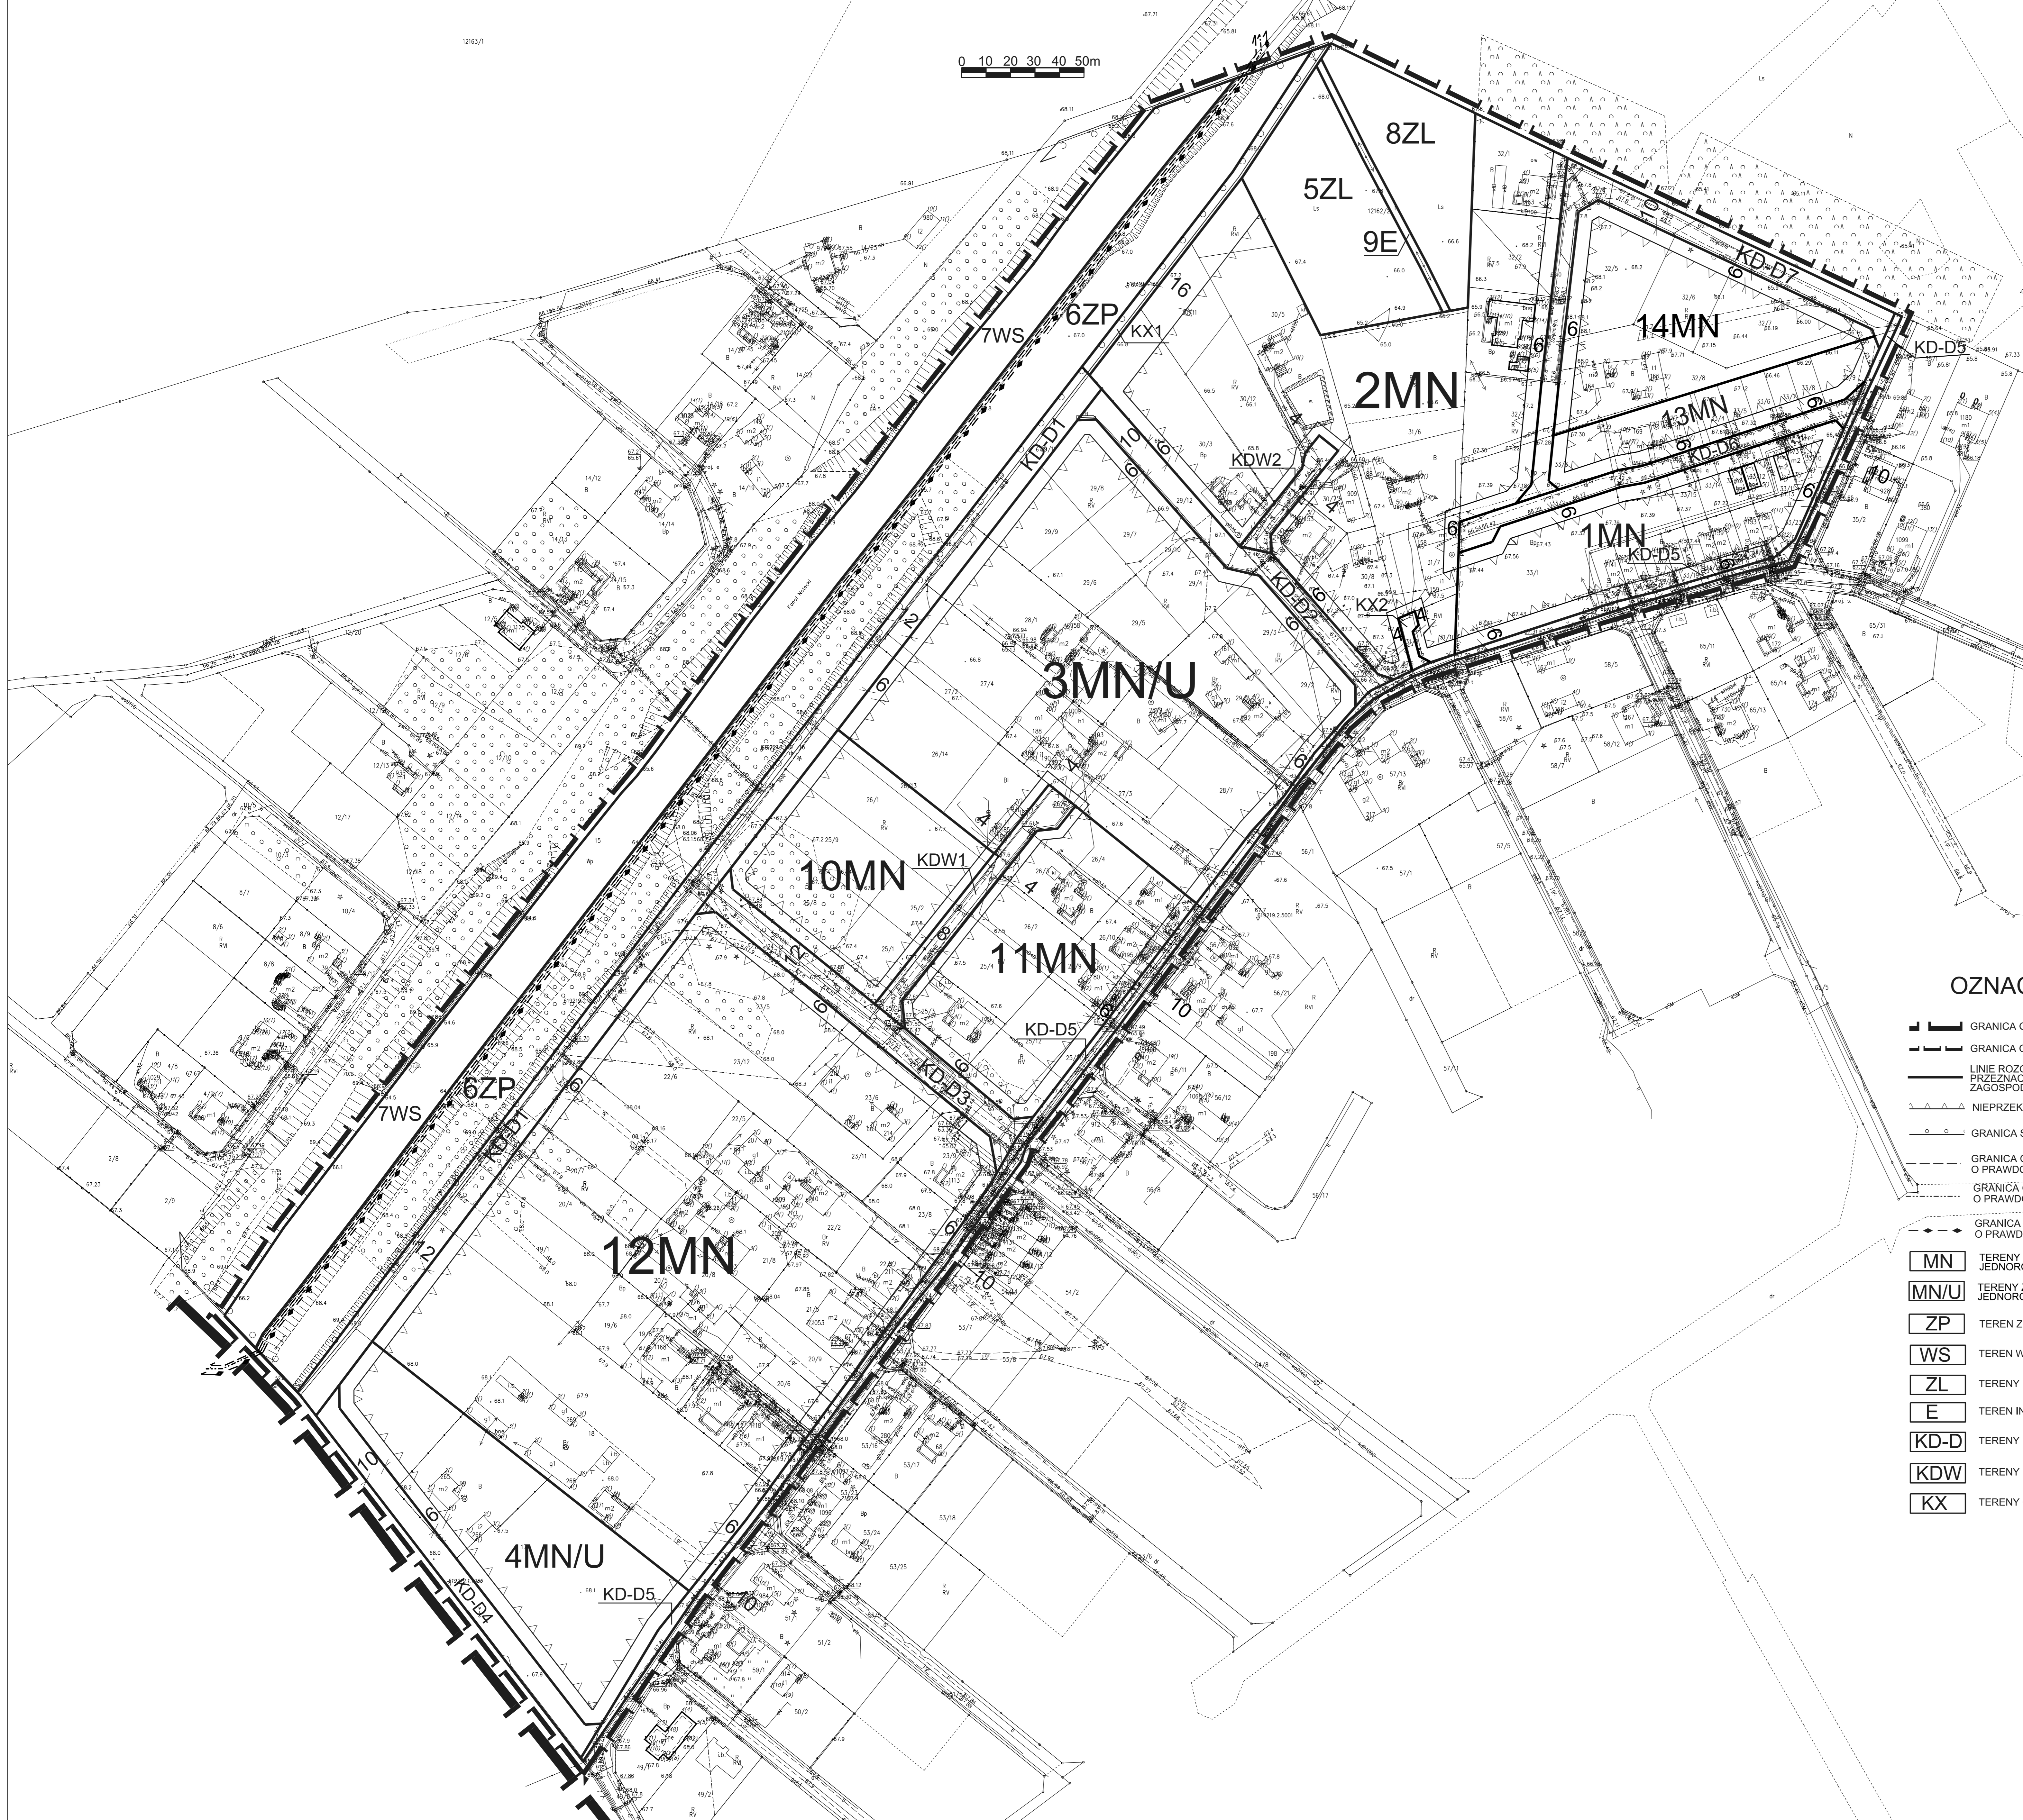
0 10 20 30 40 50m

12163/1

8ZL
5ZL
9E
2MN
14MN
13MN
1MN
KD-D7
KD-D5
KD-D6
KD-D5
7WS
6ZP
KX1
KDW2
KD-D1
KD-D2
KX2
3MN/U
10MN
KDW1
11MN
KD-D5
KD-D3
7WS
6ZP
KD-D1
12MN
4MN/U
KD-D5
KD-D4

OZNAC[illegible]
GRANICA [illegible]
GRANICA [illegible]
LINIE ROZ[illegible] PRZEZNAC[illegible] ZAGOSPOD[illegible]
NIEPRZEK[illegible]
GRANICA S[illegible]
GRANICA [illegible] O PRAWD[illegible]
GRANICA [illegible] O PRAWD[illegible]
GRANICA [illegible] O PRAWD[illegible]

| | |
|---|---|
| MN | TERENY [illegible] JEDNORO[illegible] |
| MN/U | TERENY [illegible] JEDNORO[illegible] |
| ZP | TEREN Z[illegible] |
| WS | TEREN W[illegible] |
| ZL | TERENY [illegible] |
| E | TEREN IN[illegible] |
| KD-D | TERENY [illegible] |
| KDW | TERENY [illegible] |
| KX | TERENY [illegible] |